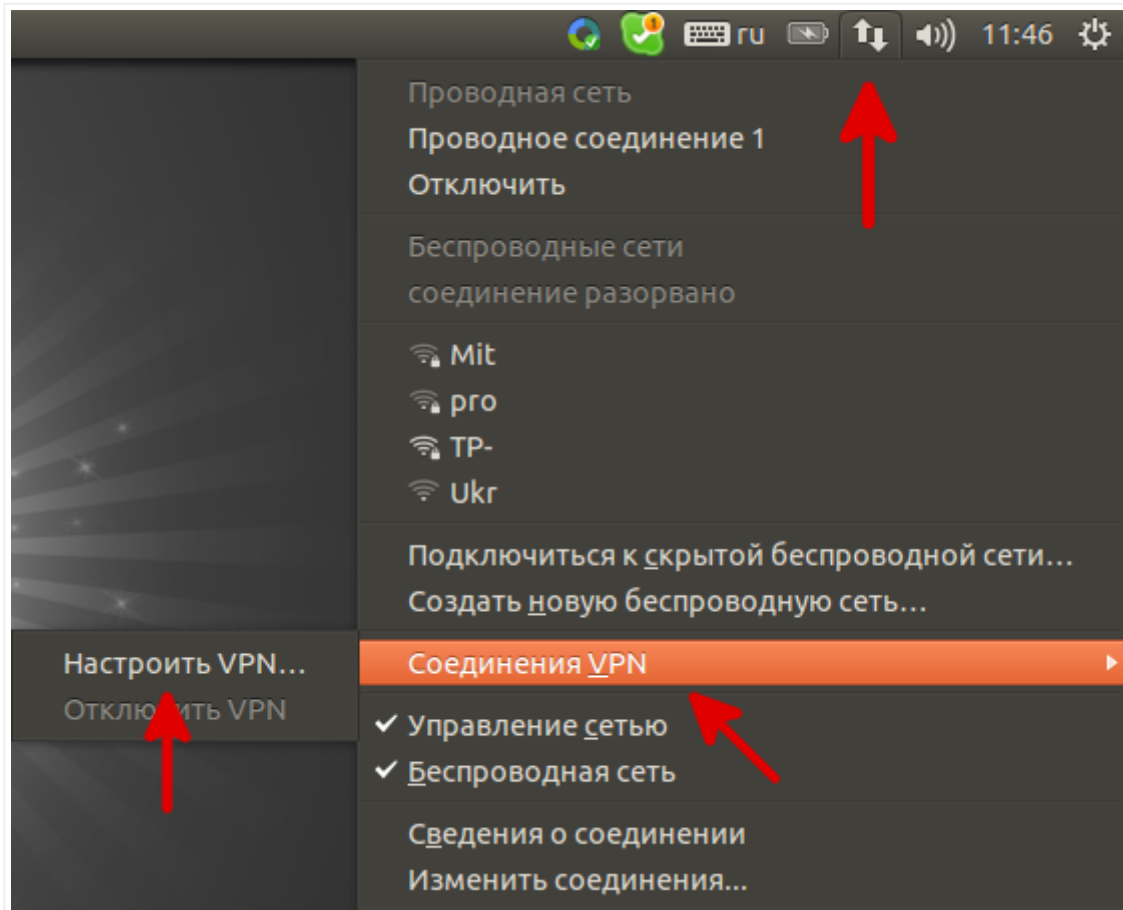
ru 11:46

Проводная сеть
Проводное соединение 1
Отключить

Беспроводные сети
соединение разорвано

Mit
pro
TP-
Ukr

Подключиться к скрытой беспроводной сети…
Создать новую беспроводную сеть…

Настроить VPN…
Отключить VPN

Соединения VPN

✔ Управление сетью
✔ Беспроводная сеть

Сведения о соединении
Изменить соединения…